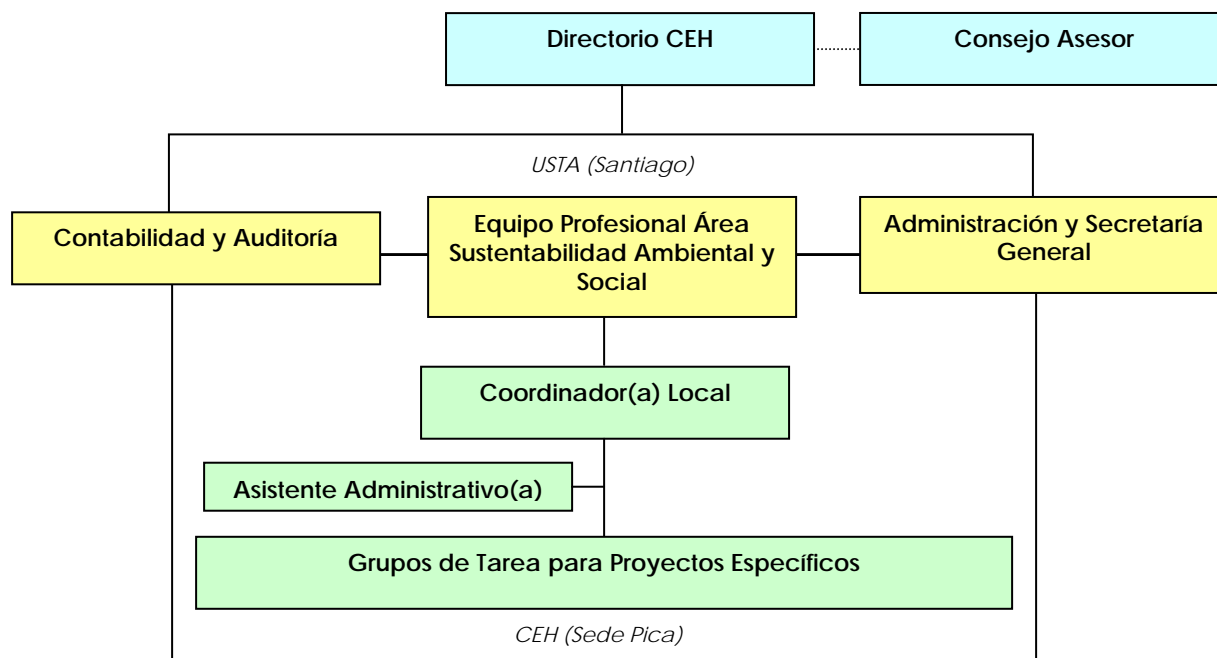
Directorio CEH

Consejo Asesor

USTA (Santiago)

Contabilidad y Auditoría

Equipo Profesional Área Sustentabilidad Ambiental y Social

Administración y Secretaría General

Coordinador(a) Local

Asistente Administrativo(a)

Grupos de Tarea para Proyectos Específicos

CEH (Sede Pica)